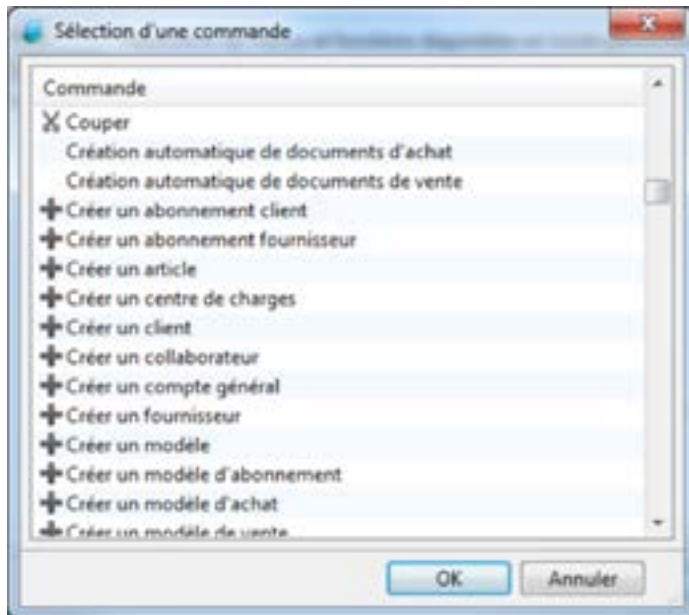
Sélection d'une commande

Commande
Couper
Création automatique de documents d'achat
Création automatique de documents de vente
Créer un abonnement client
Créer un abonnement fournisseur
Créer un article
Créer un centre de charges
Créer un client
Créer un collaborateur
Créer un compte général
Créer un fournisseur
Créer un modèle
Créer un modèle d'abonnement
Créer un modèle d'achat
Créer un modèle de vente

OK
Annuler